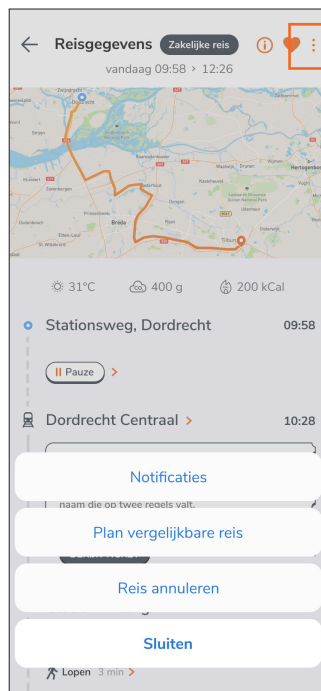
Reisgegevens Zakelijke reis
vandaag 09:58 › 12:26

Zwijndrecht
Dordrecht
Breda
Tilburg
Hertogenbosch

31°C 400 g 200 kCal

Stationsweg, Dordrecht 09:58

Pauze

Dordrecht Centraal 10:28

naam die op twee regels valt.

Notificaties

Plan vergelijkbare reis

Reis annuleren

Sluiten

Lopen 3 min